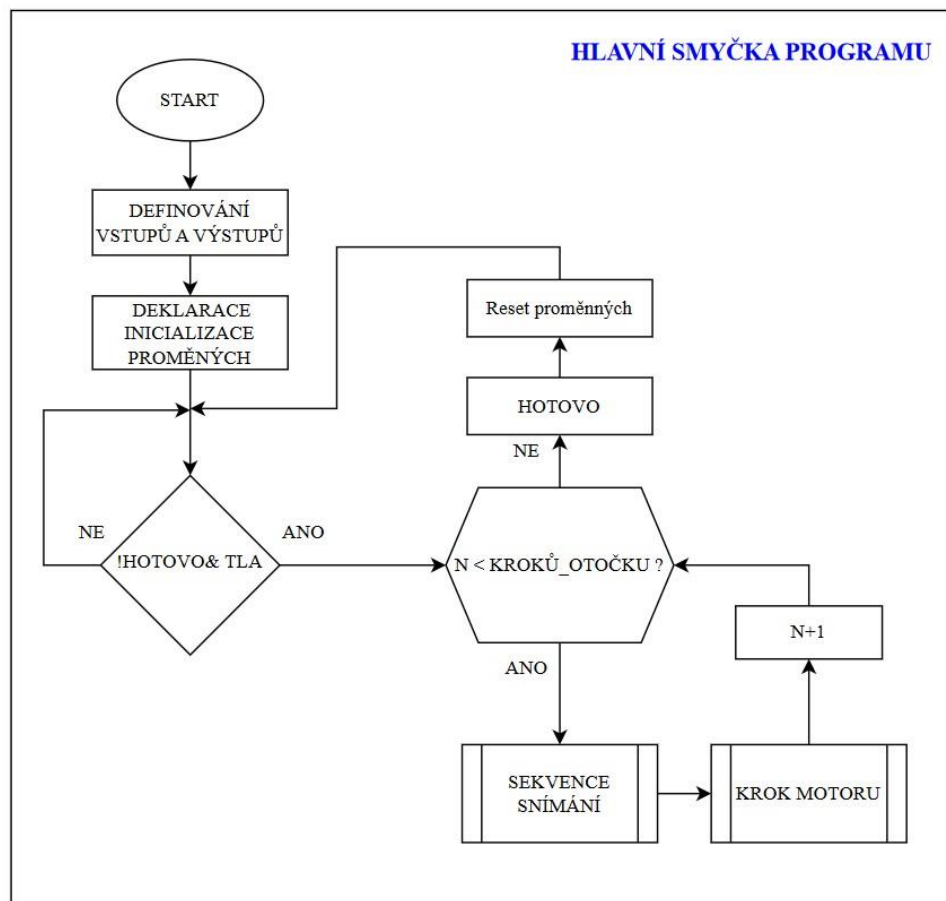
HLAVNÍ SMYČKA PROGRAMU

START

DEFINOVÁNÍ VSTUPŮ A VÝSTUPŮ

DEKLARACE INICIALIZACE PROMĚNÝCH

Reset proměnných

HOTOVO

NE

NE

!HOTOVO& TLA

ANO

N < KROKŮ_OTOČKU ?

N+1

ANO

SEKVENCE SNÍMÁNÍ

KROK MOTORU